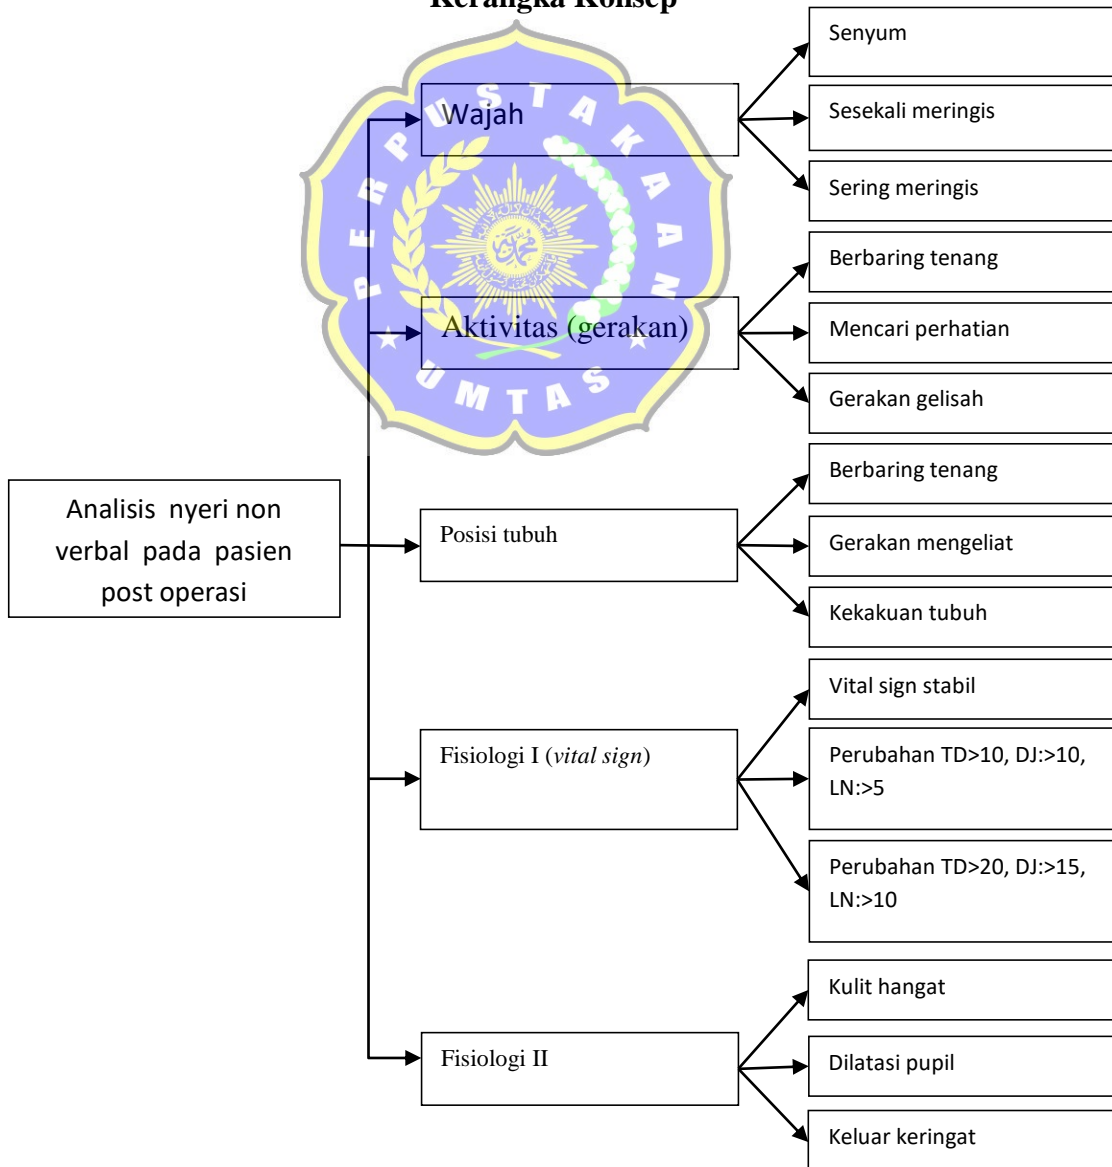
Kerangka Konsep

Analisis nyeri non verbal pada pasien post operasi

Wajah

Senyum

Sesekali meringis

Sering meringis

Aktivitas (gerakan)

Berbaring tenang

Mencari perhatian

Gerakan gelisah

Posisi tubuh

Berbaring tenang

Gerakan mengeliat

Kekakuan tubuh

Fisiologi I (*vital sign*)

Vital sign stabil

Perubahan TD>10, DJ:>10, LN:>5

Perubahan TD>20, DJ:>15, LN:>10

Fisiologi II

Kulit hangat

Dilatasi pupil

Keluar keringat

PERPUSTAKAAN UMTAS